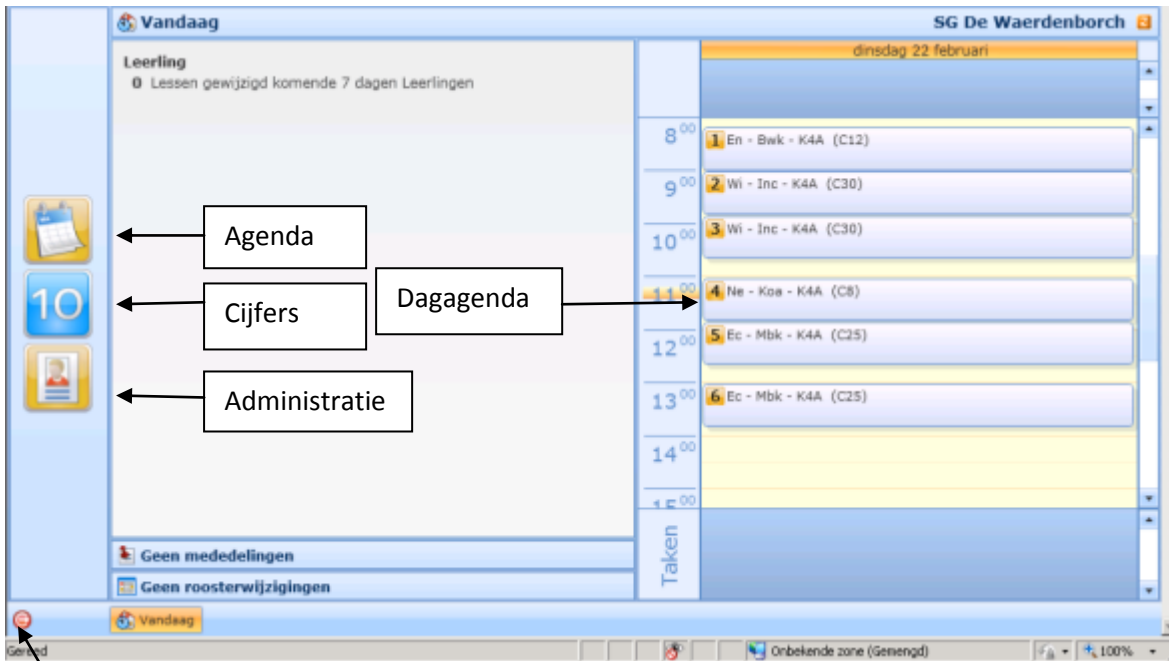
Vandaag

SG De Waerdenborch

Leerling
0 Lessen gewijzigd komende 7 dagen Leerlingen

dinsdag 22 februari

$8^{00}$
$9^{00}$
$10^{00}$
$11^{00}$
$12^{00}$
$13^{00}$
$14^{00}$
$15^{00}$

1 En - Bwk - K4A (C12)
2 Wi - Inc - K4A (C30)
3 Wi - Inc - K4A (C30)
4 Ne - Koa - K4A (C8)
5 Ec - Mbk - K4A (C25)
6 Ec - Mbk - K4A (C25)

Agenda

Cijfers

Administratie

Dagagenda

10

Taken

Geen mededelingen

Geen roosterwijzigingen

Vandaag

Gereed

Onbekende zone (Gemengd)

100%